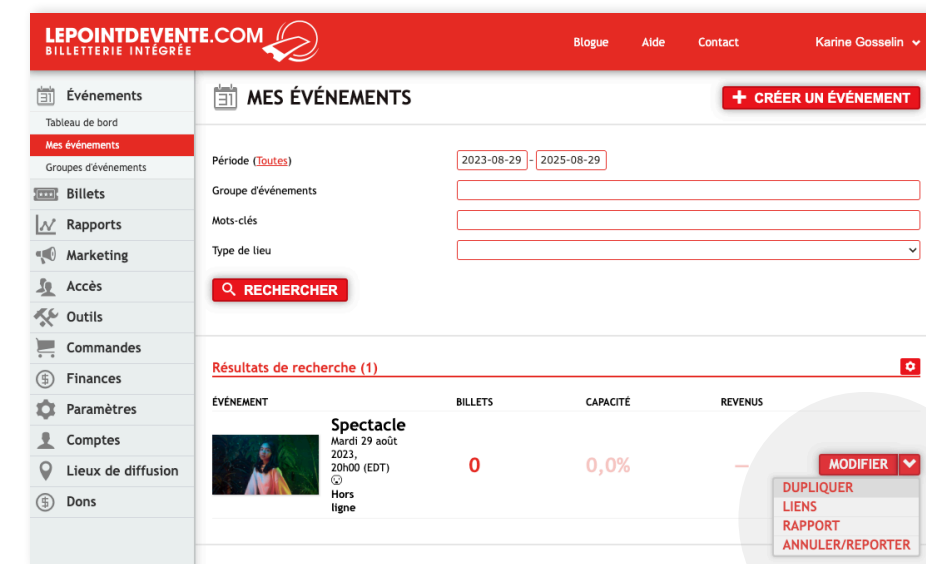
LEPOINTDEVENTE.COM
BILLETTERIE INTÉGRÉE

Blogue Aide Contact Karine Gosselin

Événements
Tableau de bord
Mes événements
Groupes d'événements
Billets
Rapports
Marketing
Accès
Outils
Commandes
Finances
Paramètres
Comptes
Lieux de diffusion
Dons

MES ÉVÉNEMENTS

CRÉER UN ÉVÉNEMENT

Période (Toutes) 2023-08-29 - 2025-08-29

Groupe d'événements

Mots-clés

Type de lieu

RECHERCHER

Résultats de recherche (1)

| ÉVÉNEMENT | BILLETS | CAPACITÉ | REVENUS |
|---|---|---|---|
| Spectacle Mardi 29 août 2023, 20h00 (EDT) Hors ligne | 0 | 0,0% | – |

MODIFIER
DUPLIQUER
LIENS
RAPPORT
ANNULER/REPORTER